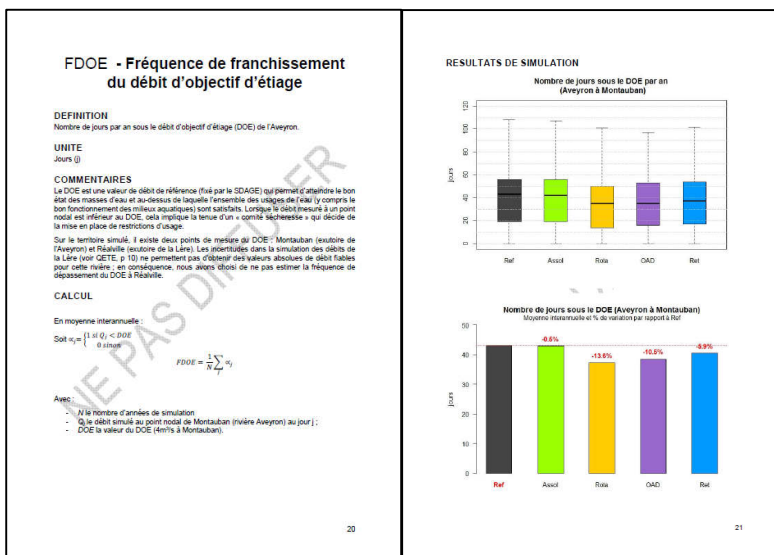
FDOE - Fréquence de franchissement du débit d'objectif d'étiage

DEFINITION
Nombre de jours par an sous le débit d'objectif d'étiage (DOE) de l'Aveyron.

UNITE
Jours (j)

COMMENTAIRES
Le DOE est une valeur de débit de référence (fixé par le SDAGE) qui permet d'atteindre le bon état des masses d'eau et au-dessus de laquelle l'ensemble des usages de l'eau (y compris le bon fonctionnement des milieux aquatiques) sont satisfaits. Lorsque le débit mesuré à un point nodal est inférieur au DOE, cela implique la tenue d'un « comité sécheresse » qui décide de la mise en place de restrictions d'usage.

Sur le territoire simulé, il existe deux points de mesure du DOE : Montauban (exutoire de l'Aveyron) et Réalville (exutoire de la Lère). Les incertitudes dans la simulation des débits de la Lère (voir QETE, p 10) ne permettent pas d'obtenir des valeurs absolues de débit fiables pour cette rivière ; en conséquence, nous avons choisi de ne pas estimer la fréquence de dépassement du DOE à Réalville.

CALCUL

En moyenne interannuelle :

Soit $\alpha_j = \begin{cases} 1 \text{ si } Q_j < DOE \\ 0 \text{ sinon} \end{cases}$

$FDOE = \frac{1}{N}\sum_j \alpha_j$

Avec :
- $N$ le nombre d'années de simulation
- $Q_j$ le débit simulé au point nodal de Montauban (rivière Aveyron) au jour j ;
- $DOE$ la valeur du DOE (4m³/s à Montauban).

NE PAS DIFFUSER

20

RESULTATS DE SIMULATION

Nombre de jours sous le DOE par an
(Aveyron à Montauban)

120
100
80
60
40
20
0
jours

Ref Assol Rota OAD Ret

Nombre de jours sous le DOE (Aveyron à Montauban)
Moyenne interannuelle et % de variation par rapport à Ref

50
40
30
20
10
0
jours

-0.6%
-13.6%
-10.5%
-5.9%

Ref Assol Rota OAD Ret

21